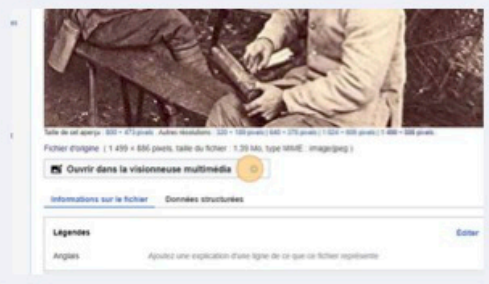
Taille de cet aperçu : 800 × 473 pixels. Autres résolutions : 320 × 189 pixels | 640 × 378 pixels | 1 024 × 605 pixels | 1 499 × 886 pixels.

Fichier d'origine (1 499 × 886 pixels, taille du fichier : 1,39 Mo, type MIME : image/jpeg)

Ouvrir dans la visionneuse multimédia

Informations sur le fichier Données structurées

Légendes

Éditer

Anglais

Ajoutez une explication d'une ligne de ce que ce fichier représente